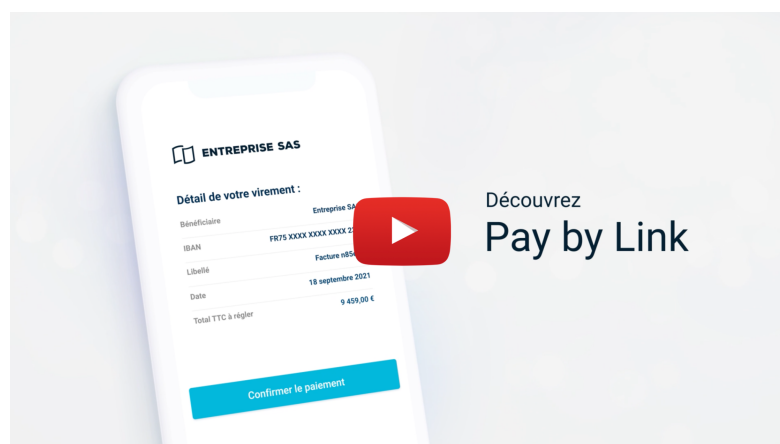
ENTREPRISE SAS

Détail de votre virement :

| | |
|---|---|
| Bénéficiaire | Entreprise SA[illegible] |
| IBAN | FR75 XXXX XXXX XXXX 2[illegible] |
| Libellé | Facture n85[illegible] |
| Date | 18 septembre 2021 |
| Total TTC à régler | 9 459,00 € |

Confirmer le paiement

Découvrez
Pay by Link